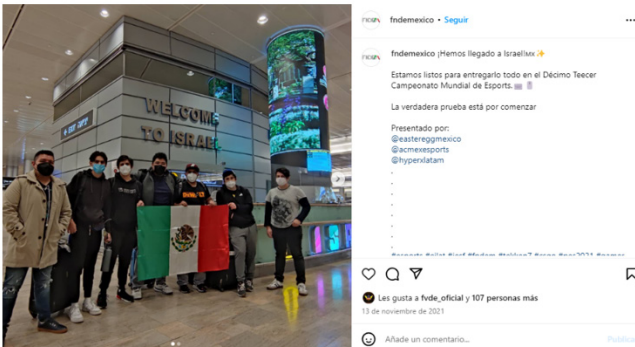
WELCOME TO ISRAEL

TAX FREE

fndemexico • Seguir

fndemexico ¡Hemos llegado a Israel!MX ✨

Estamos listos para entregarlo todo en el Décimo Teecer Campeonato Mundial de Esports.

La verdadera prueba está por comenzar

Presentado por:
@eastereggmexico
@acmexesports
@hyperxlatam
.
.
.
.
.
.
.
.
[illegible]

Les gusta a fvde_oficial y 107 personas más

13 de noviembre de 2021

Añade un comentario...

Publicar